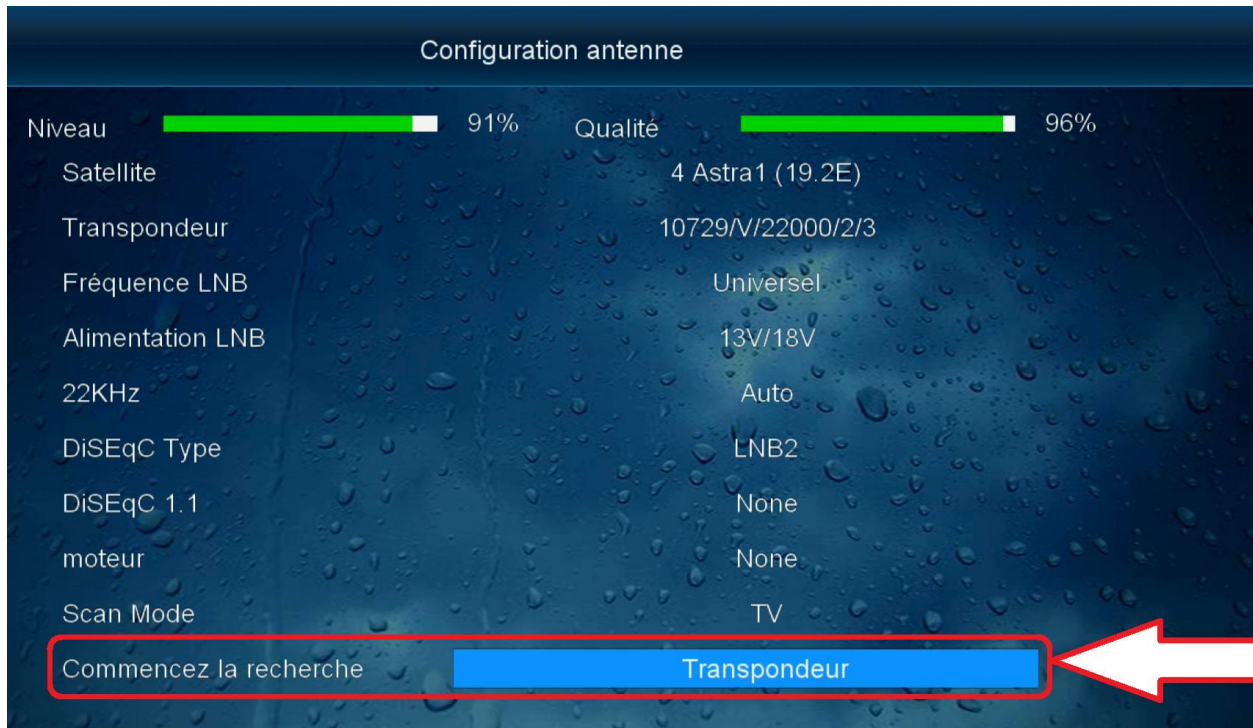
Configuration antenne

Niveau 91% Qualité 96%

| | |
|---|---|
| Satellite | 4 Astra1 (19.2E) |
| Transpondeur | 10729/V/22000/2/3 |
| Fréquence LNB | Universel |
| Alimentation LNB | 13V/18V |
| 22KHz | Auto |
| DiSEqC Type | LNB2 |
| DiSEqC 1.1 | None |
| moteur | None |
| Scan Mode | TV |
| Commencez la recherche | Transpondeur |